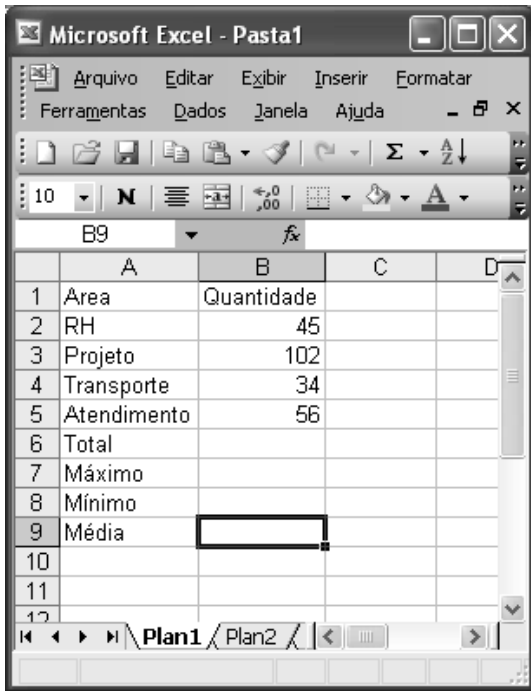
Microsoft Excel - Pasta1

Arquivo Editar Exibir Inserir Formatar Ferramentas Dados Janela Ajuda

10 N

B9 $f_x$

| | A | B | C | D |
|---|---|---|---|---|
| 1 | Area | Quantidade | | |
| 2 | RH | 45 | | |
| 3 | Projeto | 102 | | |
| 4 | Transporte | 34 | | |
| 5 | Atendimento | 56 | | |
| 6 | Total | | | |
| 7 | Máximo | | | |
| 8 | Mínimo | | | |
| 9 | Média | | | |
| 10 | | | | |
| 11 | | | | |
| 12 | | | | |

Plan1 Plan2